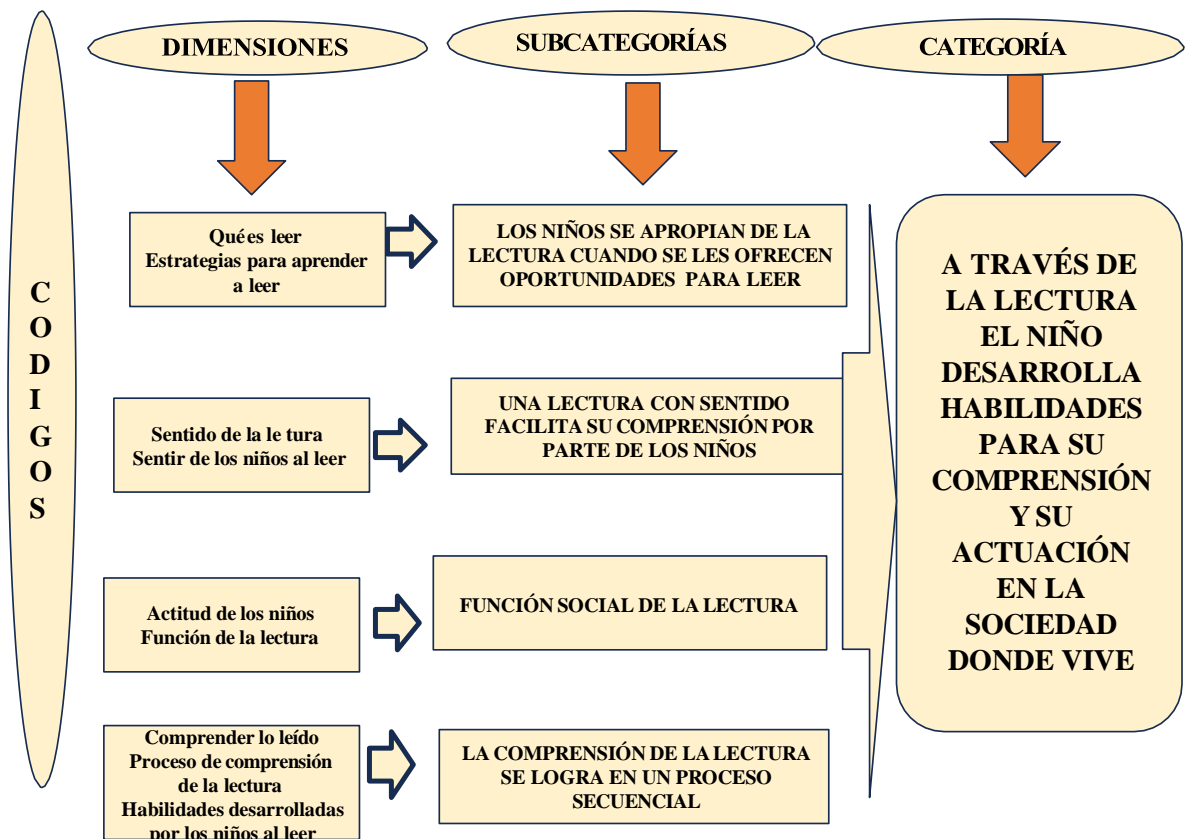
CODIGOS

DIMENSIONES

SUBCATEGORÍAS

CATEGORÍA

Quées leer
Estrategias para aprender a leer

LOS NIÑOS SE APROPIAN DE LA LECTURA CUANDO SE LES OFRECEN OPORTUNIDADES PARA LEER

Sentido de la le tura
Sentir de los niños al leer

UNA LECTURA CON SENTIDO FACILITA SU COMPRENSIÓN POR PARTE DE LOS NIÑOS

Actitud de los niños
Función de la lectura

FUNCIÓN SOCIAL DE LA LECTURA

Comprender lo leído
Proceso de comprensión de la lectura
Habilidades desarrolladas por los niños al leer

LA COMPRENSIÓN DE LA LECTURA SE LOGRA EN UN PROCESO SECUENCIAL

A TRAVÉS DE LA LECTURA EL NIÑO DESARROLLA HABILIDADES PARA SU COMPRENSIÓN Y SU ACTUACIÓN EN LA SOCIEDAD DONDE VIVE